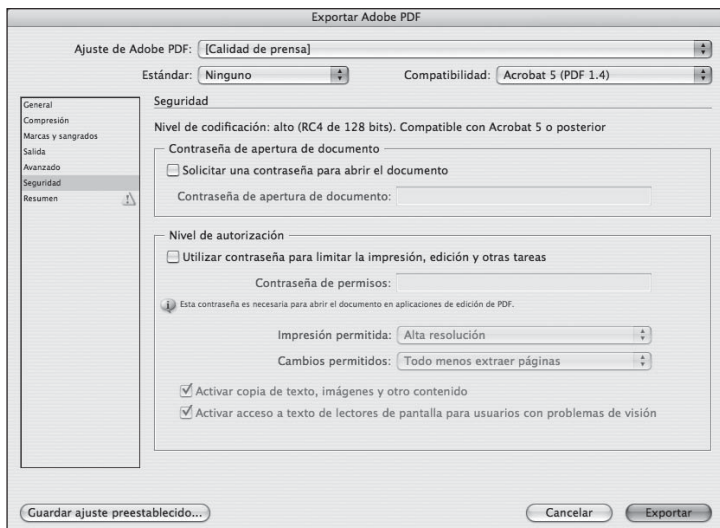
Exportar Adobe PDF

Ajuste de Adobe PDF: [Calidad de prensa]

Estándar: Ninguno

Compatibilidad: Acrobat 5 (PDF 1.4)

General
Compresión
Marcas y sangrados
Salida
Avanzado
Seguridad
Resumen

Seguridad

Nivel de codificación: alto (RC4 de 128 bits). Compatible con Acrobat 5 o posterior

Contraseña de apertura de documento

Solicitar una contraseña para abrir el documento

Contraseña de apertura de documento:

Nivel de autorización

Utilizar contraseña para limitar la impresión, edición y otras tareas

Contraseña de permisos:

Esta contraseña es necesaria para abrir el documento en aplicaciones de edición de PDF.

Impresión permitida: Alta resolución

Cambios permitidos: Todo menos extraer páginas

Activar copia de texto, imágenes y otro contenido

Activar acceso a texto de lectores de pantalla para usuarios con problemas de visión

Guardar ajuste preestablecido...

Cancelar

Exportar